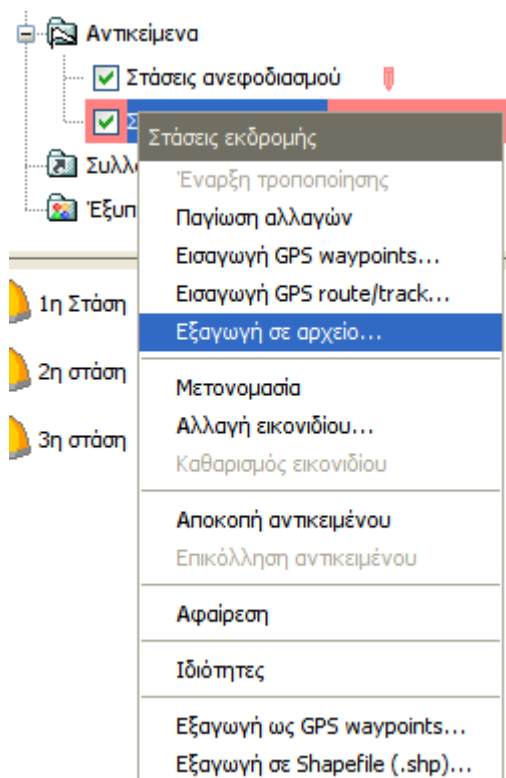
Αντικείμενα
Στάσεις ανεφοδιασμού
Σ
Συλλ
Έξυπ
1η Στάση
2η στάση
3η στάση

Στάσεις εκδρομής
Έναρξη τροποποίησης
Παγίωση αλλαγών
Εισαγωγή GPS waypoints...
Εισαγωγή GPS route/track...
Εξαγωγή σε αρχείο...
Μετονομασία
Αλλαγή εικονιδίου...
Καθαρισμός εικονιδίου
Αποκοπή αντικειμένου
Επικόλληση αντικειμένου
Αφαίρεση
Ιδιότητες
Εξαγωγή ως GPS waypoints...
Εξαγωγή σε Shapefile (.shp)...